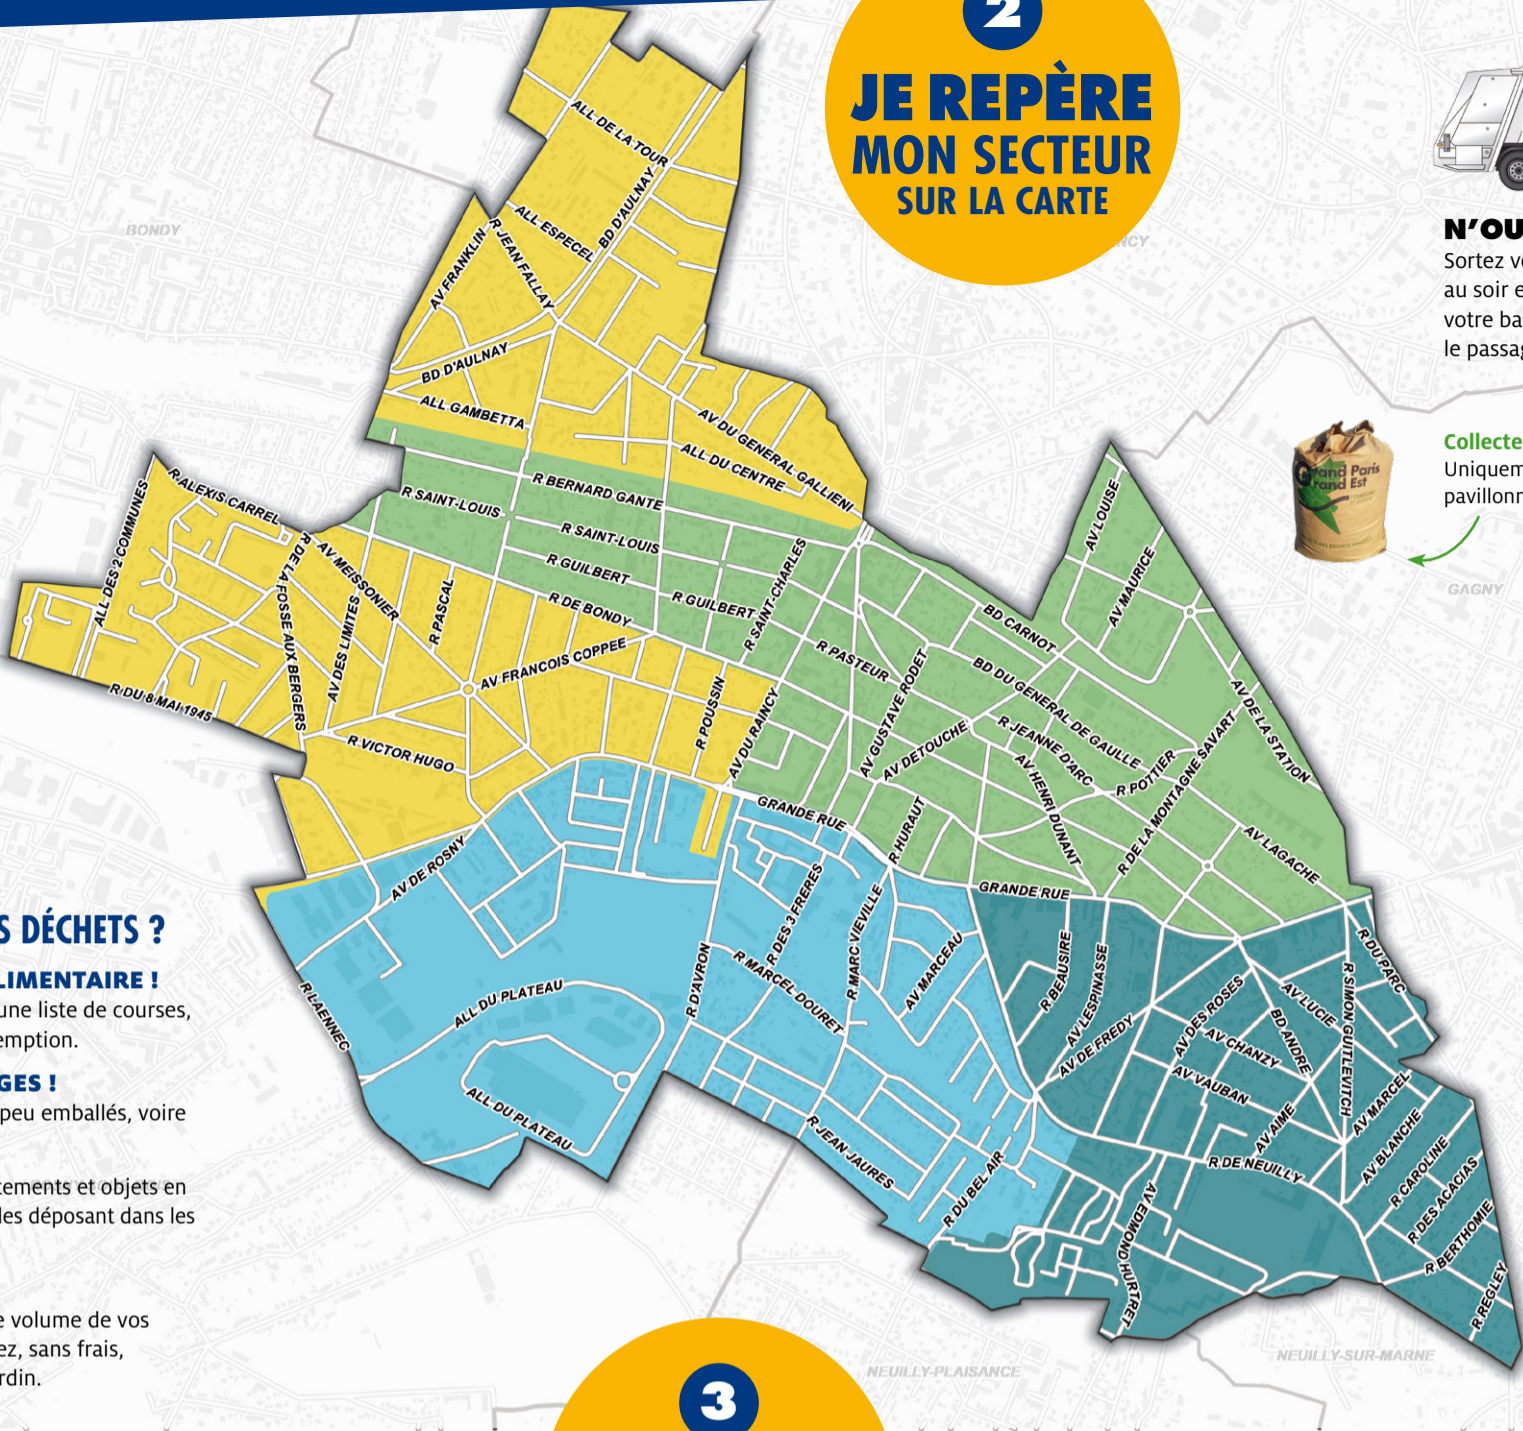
2

JE REPÈRE MON SECTEUR SUR LA CARTE

N'OU
Sortez v
au soir e
votre ba
le passag

Collecte
Uniquem
pavillonn

Grand Paris Grand Est

BONDY
GAGNY
NEUILLY-PLAISANCE
NEUILLY-SUR-MARNE

ALL DE LA TOUR
BD D'AULNAY
ALL ESPECEL
R JEAN FALLAY
AV FRANKLIN
BD D'AULNAY
ALL GAMBETTA
AV DU GENERAL GALLIENI
ALL DU CENTRE
R BERNARD GANTE
R SAINT-LOUIS
R SAINT-LOUIS
R GUILBERT
R GUILBERT
R DE BONDY
R SAINT-CHARLES
R ALEXIS CARREL
ALL DES 2 COMMUNES
R DE LA FOSSE AUX BERGERS
AV MEISSONIER
AV DES LIMITES
R PASCAL
AV FRANCOIS COPPEE
R DU 8 MAI 1945
R VICTOR HUGO
R POUSSIN
AV DU RAINCY
R PASTEUR
AV GUSTAVE RODET
AV DETOUCHE
BD CARNOT
BD DU GENERAL DE GAULLE
R JEANNE D'ARC
AV HENRI DUNANT
R POTTIER
R DE LA MONTAGNE SAVART
AV DE LA STATION
AV LOUISE
AV MAURICE
AV LAGACHE
GRANDE RUE
GRANDE RUE
R HURAUT
AV DE ROSNY
R DES 3 FRERES
R MARCEL DOURET
R MARC VIEVILLE
AV MARCEAU
R D'AVRON
ALL DU PLATEAU
ALL DU PLATEAU
R LAENNEC
R JEAN JAURES
R DU BEL AIR
R BEAUSIRE
AV LESPINASSE
AV DE FREDY
AV DES ROSES
AV CHANZY
AV VAUBAN
AV AIME
BD ANDRE
AV LUCIE
R SIMON GUITLEVITCH
R DU PARC
AV MARCEL
AV BLANCHE
R CAROLINE
R DES ACACIAS
R BERTHOMIE
R REGLEY
R DE NEUILLY
AV EDMOND HURTRET

S DÉCHETS ?
LIMENTAIRE !
une liste de courses,
emption.
GES !
peu emballés, voire

tements et objets en
les déposant dans les

e volume de vos
ez, sans frais,
rdin.

3